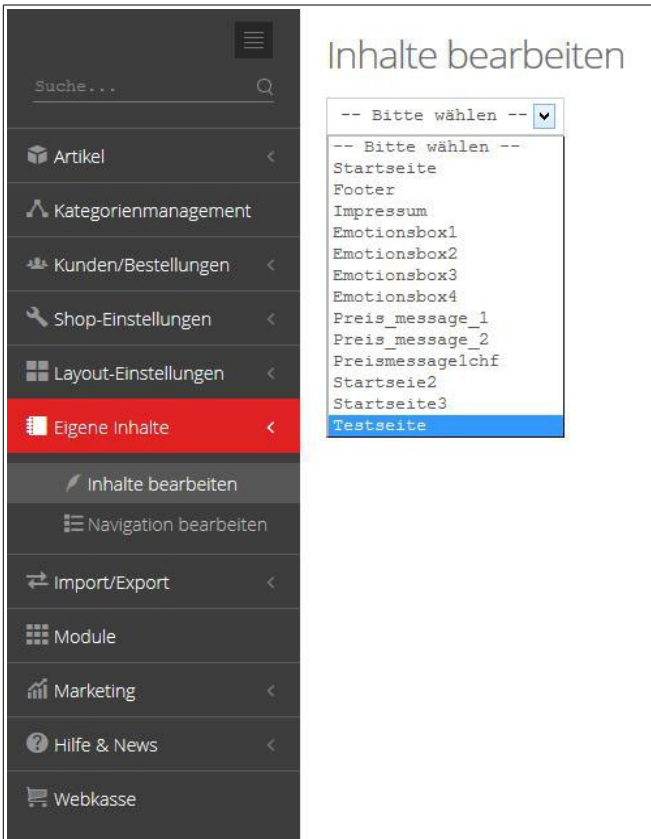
Suche...

Artikel

Kategorienmanagement

Kunden/Bestellungen

Shop-Einstellungen

Layout-Einstellungen

Eigene Inhalte

Inhalte bearbeiten

Navigation bearbeiten

Import/Export

Module

Marketing

Hilfe & News

Webkasse

Inhalte bearbeiten

-- Bitte wählen --

-- Bitte wählen --
Startseite
Footer
Impressum
Emotionsbox1
Emotionsbox2
Emotionsbox3
Emotionsbox4
Preis_message_1
Preis_message_2
Preismessage1chf
Startseie2
Startseite3
Testseite